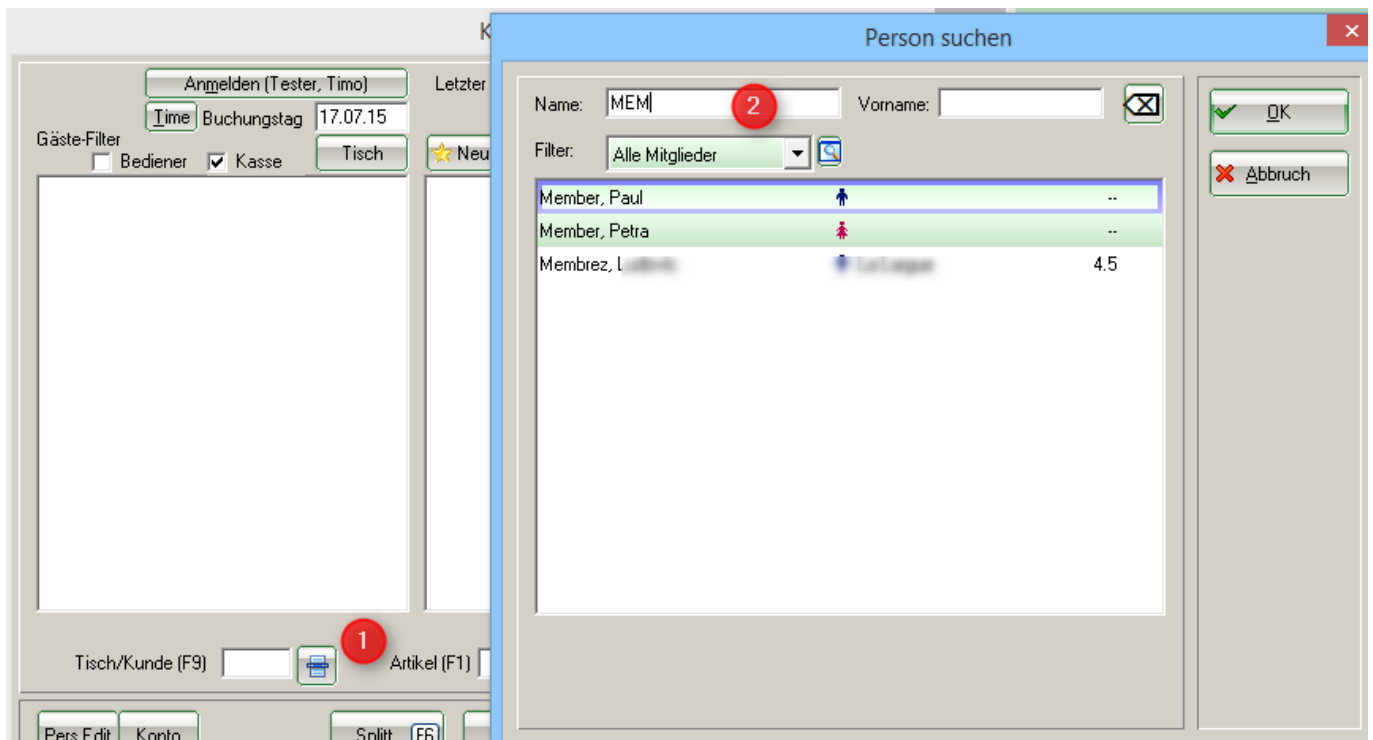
K

Anmelden (Tester, Timo)

Letzter

Time Buchungstag 17.07.15

Gäste-Filter

Bediener Kasse

Tisch

Neu

Tisch/Kunde (F9)

1

Artikel (F1)

Pers Edit Konto

Splitt F6

Person suchen

Name: MEM

2

Vorname:

OK

Abbruch

Filter: Alle Mitglieder

| | | |
|---|---|---|
| Member, Paul | | -- |
| Member, Petra | | -- |
| Membrez, L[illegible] | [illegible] | 4.5 |